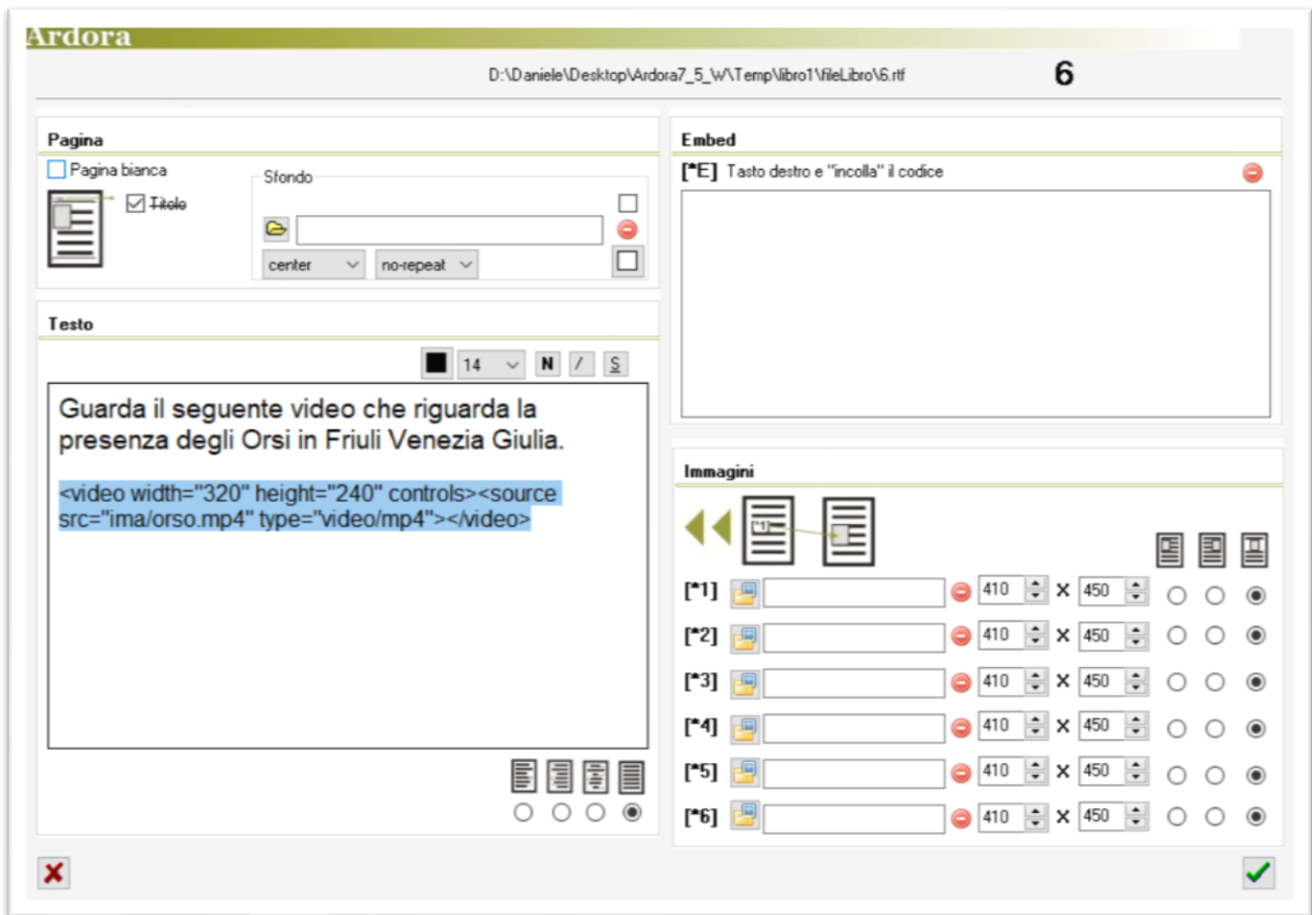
Ardora

D:\Daniele\Desktop\Ardora7_5_W\Temp\libro1\fileLibro\6.rtf

6

Pagina

Pagina bianca

Titolo

Sfondo

center

no-repeat

Embed

[*E] Tasto destro e "incolla" il codice

Testo

14

N

/

S

Guarda il seguente video che riguarda la presenza degli Orsi in Friuli Venezia Giulia.

<video width="320" height="240" controls><source src="ima/orso.mp4" type="video/mp4"></video>

Immagini

[*1]

[*1] 410 X 450

[*2] 410 X 450

[*3] 410 X 450

[*4] 410 X 450

[*5] 410 X 450

[*6] 410 X 450